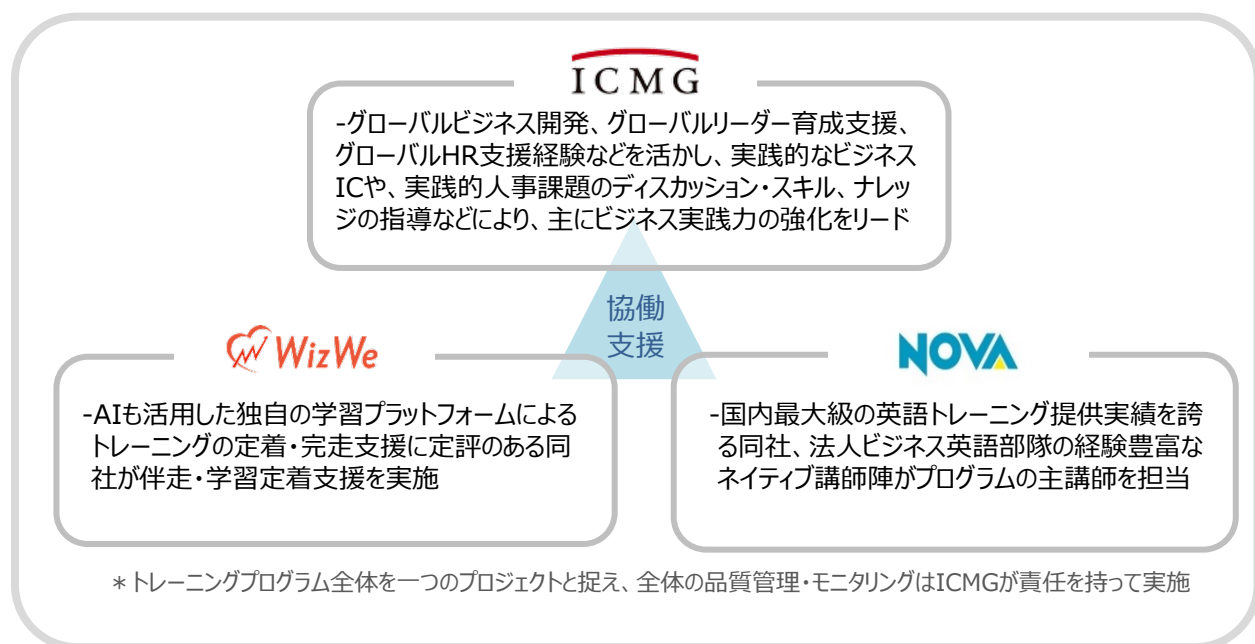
ICMG

-グローバルビジネス開発、グローバルリーダー育成支援、グローバルHR支援経験などを活かし、実践的なビジネスICや、実践的人事課題のディスカッション・スキル、ナレッジの指導などにより、主にビジネス実践力の強化をリード

協働
支援

WizWe

-AIも活用した独自の学習プラットフォームによるトレーニングの定着・完走支援に定評のある同社が伴走・学習定着支援を実施

NOVA

-国内最大級の英語トレーニング提供実績を誇る同社、法人ビジネス英語部隊の経験豊富なネイティブ講師陣がプログラムの主講師を担当

＊トレーニングプログラム全体を一つのプロジェクトと捉え、全体の品質管理・モニタリングはICMGが責任を持って実施